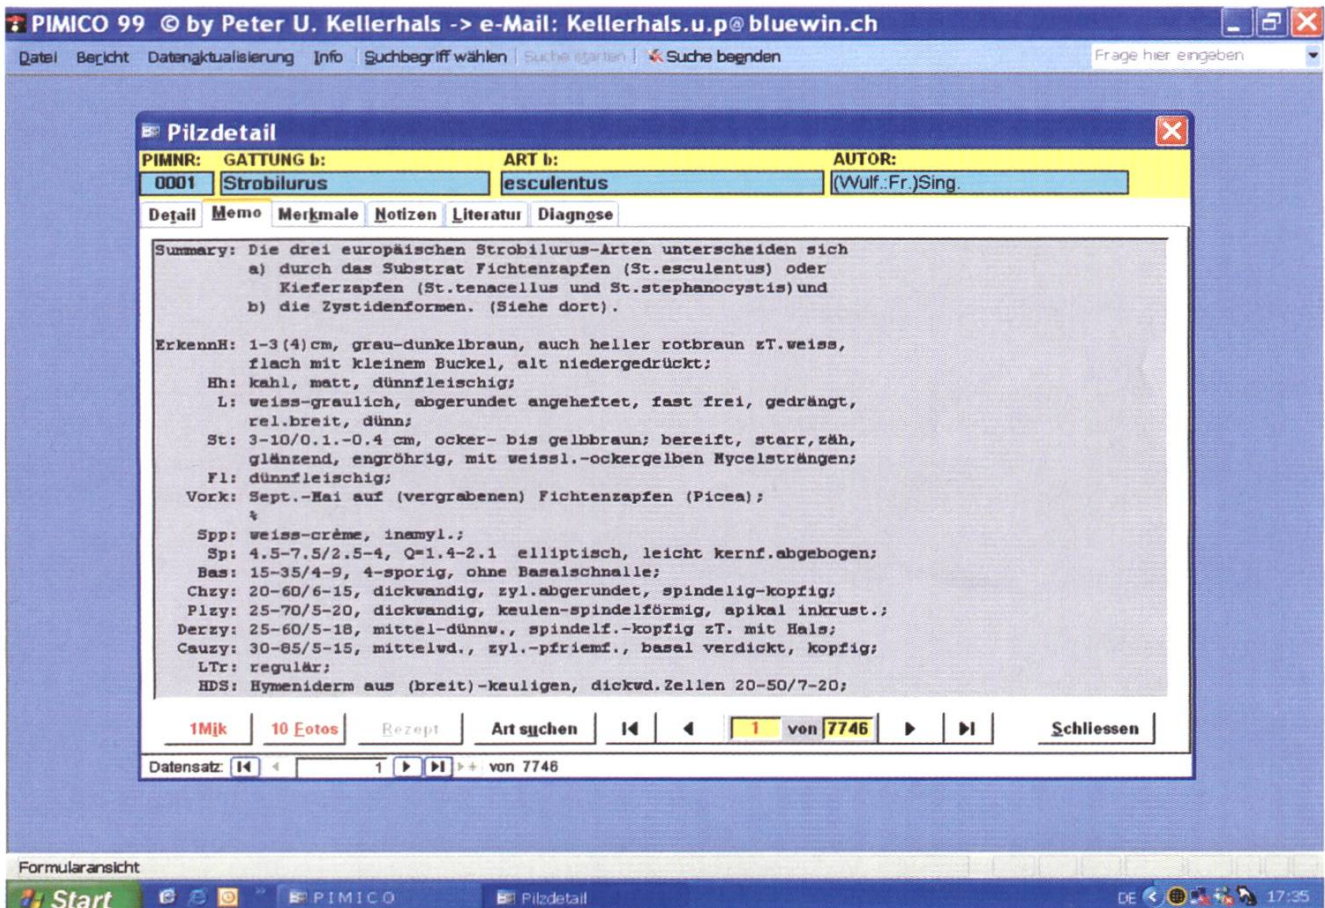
PIMICO 99 © by Peter U. Kellerhals -> e-Mail: Kellerhals.u.p@bluewin.ch

Datei Bericht Datenaktualisierung Info Suchbegriff wählen Suche starten Suche beenden Frage hier eingeben

Pilzdetail

PIMNR: GATTUNG b: ART b: AUTOR:
0001 Strobilurus esculentus (Wulf.:Fr.)Sing.

Detail Memo Merkmale Notizen Literatur Diagnose

Summary: Die drei europäischen Strobilurus-Arten unterscheiden sich
a) durch das Substrat Fichtenzapfen (St.esculentus) oder
Kieferzapfen (St.tenacellus und St.stephanocystis) und
b) die Zystidenformen. (Siehe dort).

ErkennH: 1-3(4)cm, grau-dunkelbraun, auch heller rotbraun zT.weiss,
flach mit kleinem Buckel, alt niedergedrückt;
Hh: kahl, matt, dünnfleischig;
L: weiss-graulich, abgerundet angeheftet, fast frei, gedrängt,
rel.breit, dünn;
St: 3-10/0.1.-0.4 cm, ocker- bis gelbbraun; bereift, starr,zäh,
glänzend, engröhrig, mit weissl.-ockergelben Mycelsträngen;
Fl: dünnfleischig;
Vork: Sept.-Mai auf (vergrabenen) Fichtenzapfen (Picea);
%
Spp: weiss-crème, inamyl.;
Sp: 4.5-7.5/2.5-4, Q=1.4-2.1 elliptisch, leicht kernf.abgebogen;
Bas: 15-35/4-9, 4-sporig, ohne Basalschnalle;
Chzy: 20-60/6-15, dickwandig, zyl.abgerundet, spindelig-kopfig;
Plzy: 25-70/5-20, dickwandig, keulen-spindelförmig, apikal inkrust.;
Derzy: 25-60/5-18, mittel-dünnw., spindelf.-kopfig zT. mit Hals;
Cauzy: 30-85/5-15, mittelwd., zyl.-pfriemf., basal verdickt, kopfig;
LTr: regulär;
HDS: Hymeniderm aus (breit)-keuligen, dickwd.Zellen 20-50/7-20;

1Mik 10 Fotos Rezept Art suchen 1 von 7746 Schliessen

Datensatz: 1 von 7746

Formularansicht

Start PIMICO Pilzdetail DE 17:35